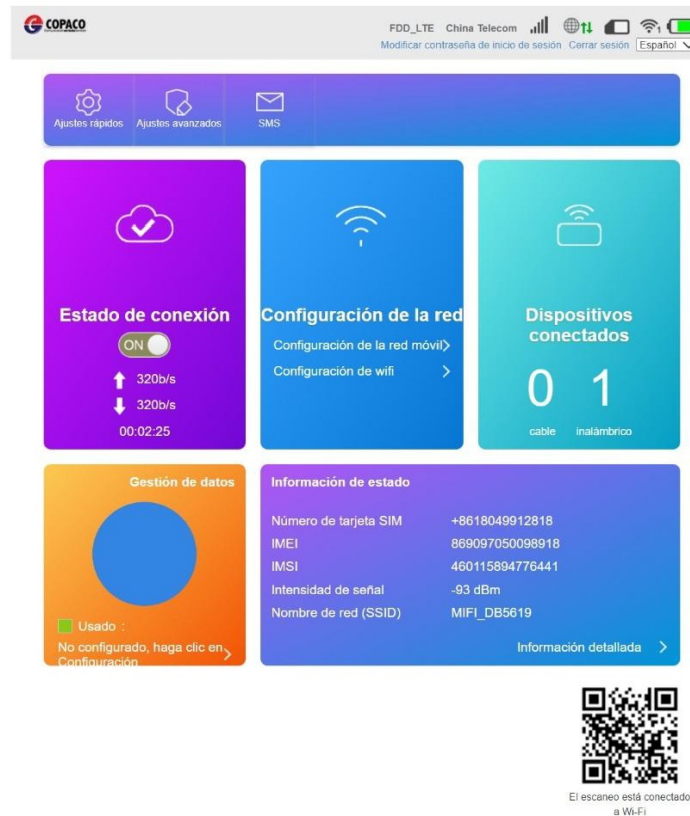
COPACO

FDD_LTE China Telecom

Modificar contraseña de inicio de sesión Cerrar sesión Español

Ajustes rápidos Ajustes avanzados SMS

Estado de conexión
ON
320b/s
320b/s
00:02:25

Configuración de la red
Configuración de la red móvil
Configuración de wifi

Dispositivos conectados
0 1
cable inalámbrico

Gestión de datos
Usado :
No configurado, haga clic en Configuración

Información de estado

| | |
|---|---|
| Número de tarjeta SIM | +8618049912818 |
| IMEI | 869097050098918 |
| IMSI | 460115894776441 |
| Intensidad de señal | -93 dBm |
| Nombre de red (SSID) | MIFI_DB5619 |

Información detallada

El escaneo está conectado a Wi-Fi